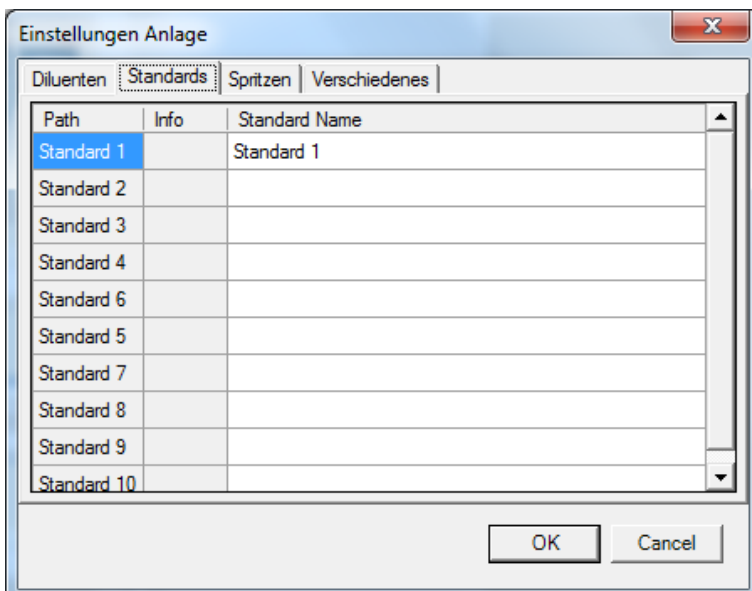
Einstellungen Anlage

Diluenten | Standards | Spritzen | Verschiedenes

| Path | Info | Standard Name |
|---|---|---|
| Standard 1 | | Standard 1 |
| Standard 2 | | |
| Standard 3 | | |
| Standard 4 | | |
| Standard 6 | | |
| Standard 5 | | |
| Standard 7 | | |
| Standard 8 | | |
| Standard 9 | | |
| Standard 10 | | |

OK Cancel